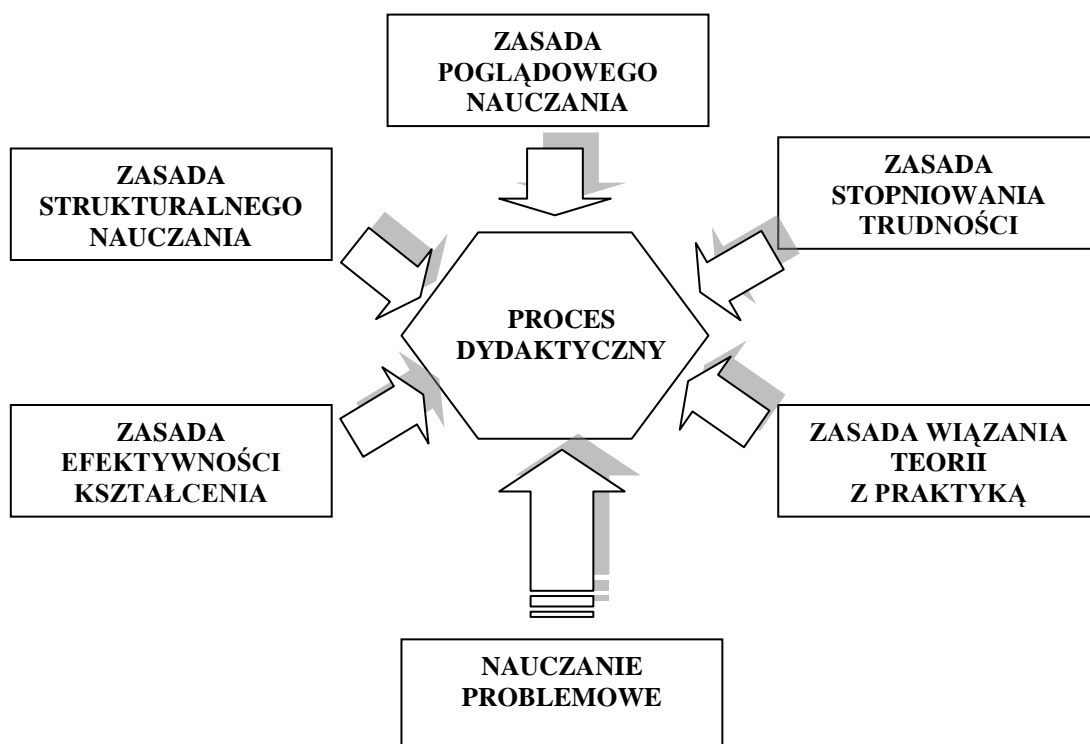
ZASADA POGLĄDOWEGO NAUCZANIA

ZASADA STRUKTURALNEGO NAUCZANIA

ZASADA STOPNIOWANIA TRUDNOŚCI

PROCES DYDAKTYCZNY

ZASADA EFEKTYWNOŚCI KSZTAŁCENIA

ZASADA WIĄZANIA TEORII Z PRAKTYKĄ

NAUCZANIE PROBLEMOWE